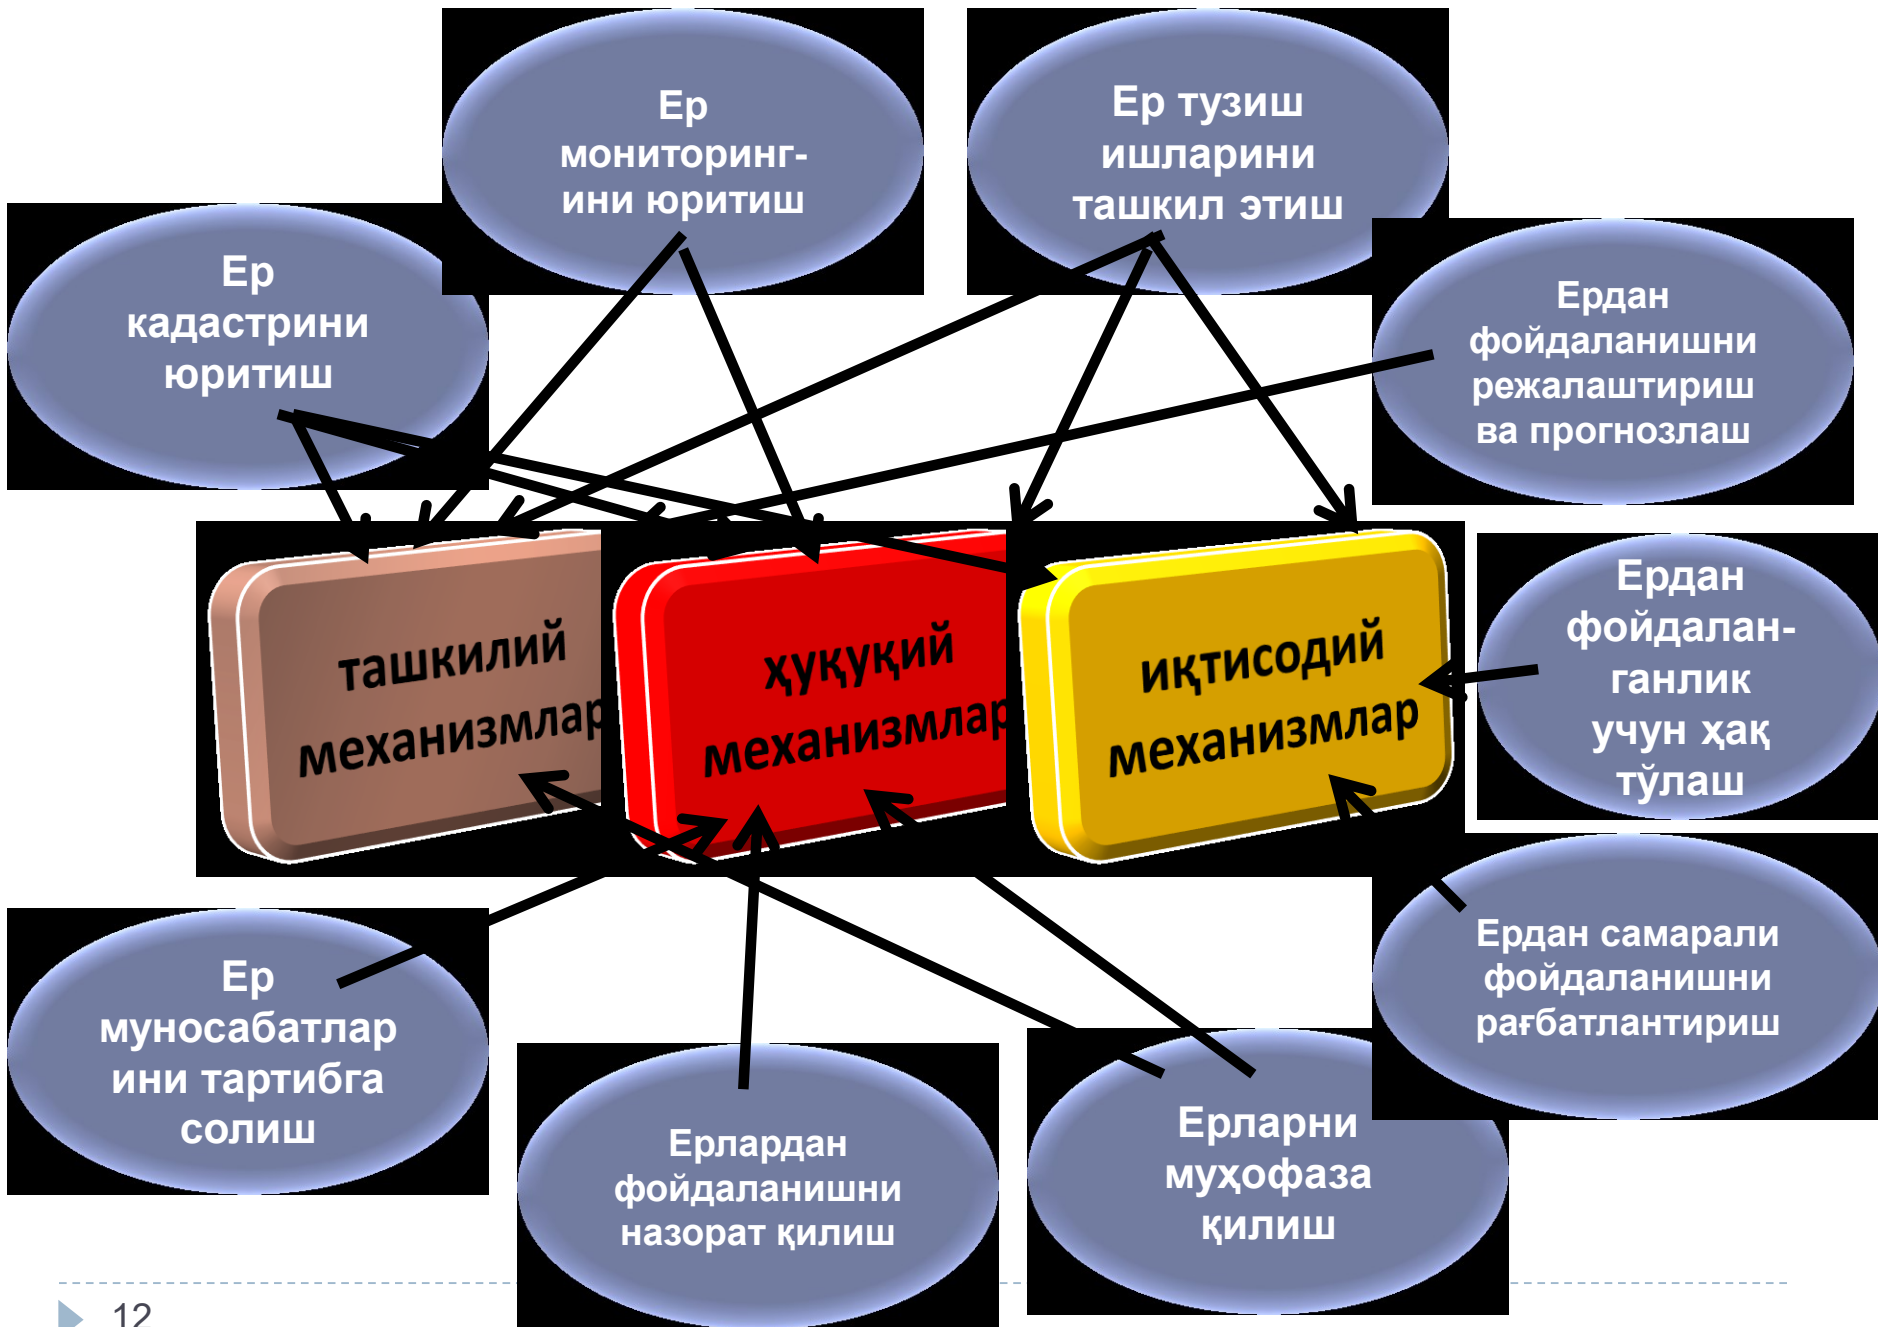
Ер мониторинг-ини юритиш

Ер тузиш ишларини ташкил этиш

Ер кадастрини юритиш

Ердан фойдаланишни режалаштириш ва прогнозлаш

ташкилий механизмлар

ҳуқуқий механизмлар

иқтисодий механизмлар

Ердан фойдалан-ганлик учун ҳақ тўлаш

Ердан самарали фойдаланишни рағбатлантириш

Ер муносабатлар ини тартибга солиш

Ерлардан фойдаланишни назорат қилиш

Ерларни муҳофаза қилиш

12